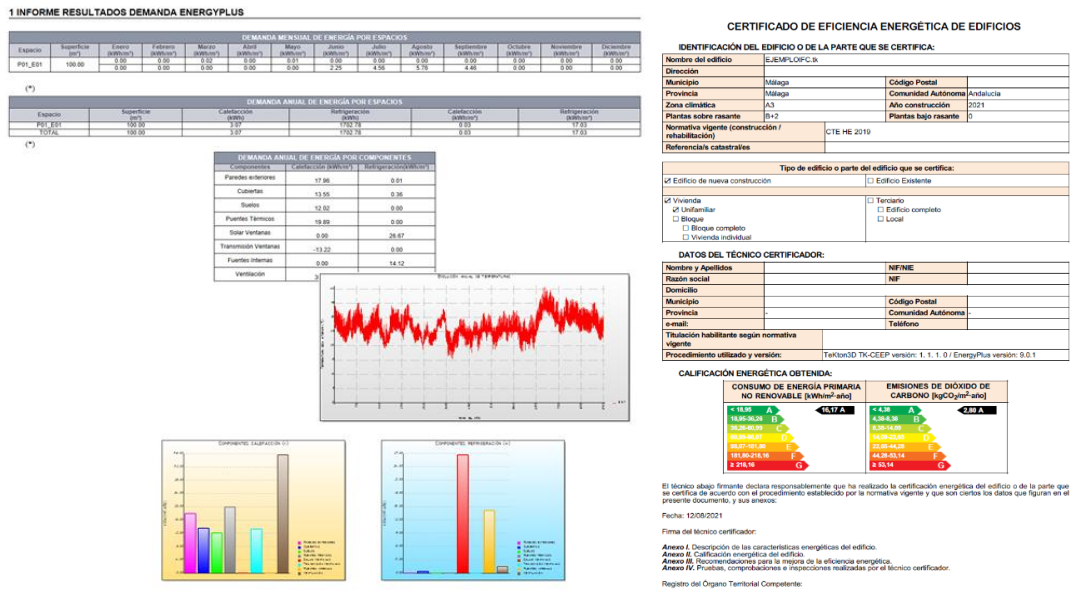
1 INFORME RESULTADOS DEMANDA ENERGYPLUS

DEMANDA MENSUAL DE ENERGÍA POR ESPACIOS

| Espacio | Superficie (m²) | Enero (kWh/m²) | Febrero (kWh/m²) | Marzo (kWh/m²) | Abril (kWh/m²) | Mayo (kWh/m²) | Junio (kWh/m²) | Julio (kWh/m²) | Agosto (kWh/m²) | Septiembre (kWh/m²) | Octubre (kWh/m²) | Noviembre (kWh/m²) | Diciembre (kWh/m²) |
|---|---|---|---|---|---|---|---|---|---|---|---|---|---|
| P01_E01 | 100.00 | 0.00 | 0.00 | 0.02 | 0.00 | 0.01 | 0.00 | 0.00 | 0.00 | 0.00 | 0.00 | 0.00 | 0.00 |
| | | 0.00 | 0.00 | 0.00 | 0.00 | 0.00 | 2.25 | 4.56 | 5.76 | 4.46 | 0.00 | 0.00 | 0.00 |

(*)

DEMANDA ANUAL DE ENERGÍA POR ESPACIOS

| Espacio | Superficie (m²) | Calefacción (kWh) | Refrigeración (kWh) | Calefacción (kWh/m²) | Refrigeración (kWh/m²) |
|---|---|---|---|---|---|
| P01_E01 | 100.00 | 3.07 | 1702.78 | 0.03 | 17.03 |
| TOTAL | 100.00 | 3.07 | 1702.78 | 0.03 | 17.03 |

(*)

DEMANDA ANUAL DE ENERGÍA POR COMPONENTES

| Componentes | Calefacción (kWh/m²) | Refrigeración(kWh/m²) |
|---|---|---|
| Paredes exteriores | 17.96 | 0.01 |
| Cubiertas | 13.55 | 0.36 |
| Suelos | 12.02 | 0.00 |
| Puentes Térmicos | 19.89 | 0.00 |
| Solar Ventanas | 0.00 | 26.67 |
| Transmisión Ventanas | -13.22 | 0.00 |
| Fuentes Internas | 0.00 | 14.12 |
| Ventilación | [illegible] | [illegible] |

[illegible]

COMPONENTES CALEFACCIÓN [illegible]

COMPONENTES REFRIGERACIÓN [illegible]

CERTIFICADO DE EFICIENCIA ENERGÉTICA DE EDIFICIOS

IDENTIFICACIÓN DEL EDIFICIO O DE LA PARTE QUE SE CERTIFICA:

| Nombre del edificio | EJEMPLOIFC.tk | | |
|---|---|---|---|
| Dirección | | | |
| Municipio | Málaga | Código Postal | |
| Provincia | Málaga | Comunidad Autónoma | Andalucía |
| Zona climática | A3 | Año construcción | 2021 |
| Plantas sobre rasante | B+2 | Plantas bajo rasante | 0 |
| Normativa vigente (construcción / rehabilitación) | CTE HE 2019 | | |
| Referencia/s catastral/es | | | |

Tipo de edificio o parte del edificio que se certifica:

☑ Edificio de nueva construcción ☐ Edificio Existente

☑ Vivienda
☑ Unifamiliar
☐ Bloque
☐ Bloque completo
☐ Vivienda individual
☐ Terciario
☐ Edificio completo
☐ Local

DATOS DEL TÉCNICO CERTIFICADOR:

| Nombre y Apellidos | | NIF/NIE | |
|---|---|---|---|
| Razón social | | NIF | |
| Domicilio | | | |
| Municipio | | Código Postal | |
| Provincia | - | Comunidad Autónoma | - |
| e-mail: | | Teléfono | |
| Titulación habilitante según normativa vigente | | | |
| Procedimiento utilizado y versión: | TeKton3D TK-CEEP versión: 1. 1. 1. 0 / EnergyPlus versión: 9.0.1 | | |

CALIFICACIÓN ENERGÉTICA OBTENIDA:

CONSUMO DE ENERGÍA PRIMARIA NO RENOVABLE [kWh/m²·año]
< 18,95 A
18,95-30,26 B
30,26-60,09 C
60,09-90,07 D
90,07-181,00 E
181,00-218,16 F
≥ 218,16 G
16,17 A

EMISIONES DE DIÓXIDO DE CARBONO [kgCO$_2$/m²·año]
< 4,38 A
4,38-8,36 B
8,36-14,09 C
14,09-22,65 D
22,65-44,28 E
44,28-53,14 F
≥ 53,14 G
2,80 A

El técnico abajo firmante declara responsablemente que ha realizado la certificación energética del edificio o de la parte que se certifica de acuerdo con el procedimiento establecido por la normativa vigente y que son ciertos los datos que figuran en el presente documento, y sus anexos:

Fecha: 12/08/2021

Firma del técnico certificador:

Anexo I. Descripción de las características energéticas del edificio.
Anexo II. Calificación energética del edificio.
Anexo III. Recomendaciones para la mejora de la eficiencia energética.
Anexo IV. Pruebas, comprobaciones e inspecciones realizadas por el técnico certificador.

Registro del Órgano Territorial Competente: